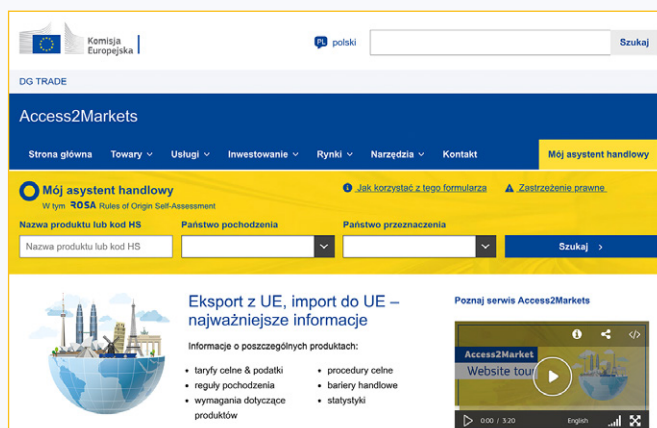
Komisja Europejska

PL polski

Szukaj

DG TRADE

Access2Markets

Strona główna Towary Usługi Inwestowanie Rynki Narzędzia Kontakt Mój asystent handlowy

Mój asystent handlowy
W tym ROSA Rules of Origin Self-Assessment

Jak korzystać z tego formularza

Zastrzeżenie prawne

Nazwa produktu lub kod HS

Państwo pochodzenia

Państwo przeznaczenia

Nazwa produktu lub kod HS

Szukaj

Eksport z UE, import do UE – najważniejsze informacje

Informacje o poszczególnych produktach:

- taryfy celne & podatki
- reguły pochodzenia
- wymagania dotyczące produktów
- procedury celne
- bariery handlowe
- statystyki

Poznaj serwis Access2Markets

Access2Market
Website tour

0:00 / 3:20 English